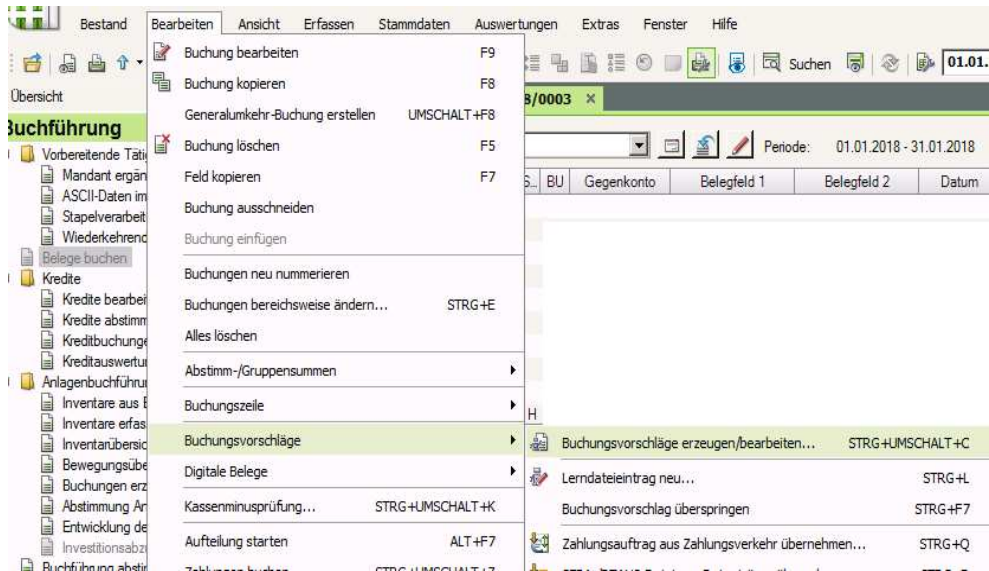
Bestand Bearbeiten Ansicht Erfassen Stammdaten Auswertungen Extras Fenster Hilfe

Suchen 01.01.

Übersicht

8/0003 ×

Buchführung

Vorbereitende Täti
Mandant ergän
ASCII-Daten im
Stapelverarbeit
Wiederkehrend
Belege buchen
Kredite
Kredite bearbei
Kredite abstimm
Kreditbuchunge
Kreditauswertu
Anlagenbuchführu
Inventare aus
Inventare erfas
Inventarübersic
Bewegungsübe
Buchungen erz
Abstimmung Ar
Entwicklung de
Investitionsabz
Buchführung absti

Buchung bearbeiten F9
Buchung kopieren F8
Generalumkehr-Buchung erstellen UMSCHALT+F8
Buchung löschen F5
Feld kopieren F7
Buchung ausschneiden
Buchung einfügen
Buchungen neu nummerieren
Buchungen bereichsweise ändern... STRG+E
Alles löschen
Abstimm-/Gruppensummen
Buchungszeile
Buchungsvorschläge
Digitale Belege
Kassenminusprüfung... STRG+UMSCHALT+K
Aufteilung starten ALT+F7
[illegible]

Periode: 01.01.2018 - 31.01.2018

S.. BU Gegenkonto Belegfeld 1 Belegfeld 2 Datum

H

Buchungsvorschläge erzeugen/bearbeiten... STRG+UMSCHALT+C
Lerndateieintrag neu... STRG+L
Buchungsvorschlag überspringen STRG+F7
Zahlungsauftrag aus Zahlungsverkehr übernehmen... STRG+Q
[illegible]